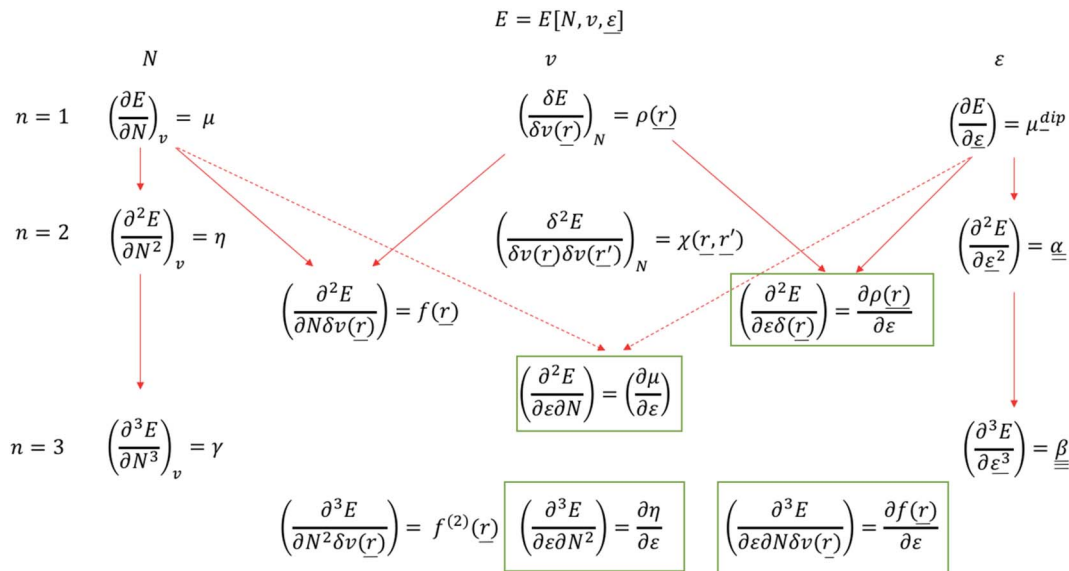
$E = E[N, v, \underline{\varepsilon}]$

$N$

$v$

$\varepsilon$

$n = 1$ $\left(\frac{\partial E}{\partial N}\right)_v = \mu$

$\left(\frac{\delta E}{\delta v(\underline{r})}\right)_N = \rho(\underline{r})$

$\left(\frac{\partial E}{\partial \underline{\varepsilon}}\right) = \underline{\mu}^{dip}$

$n = 2$ $\left(\frac{\partial^2 E}{\partial N^2}\right)_v = \eta$

$\left(\frac{\delta^2 E}{\delta v(\underline{r})\delta v(\underline{r'})}\right)_N = \chi(\underline{r}, \underline{r}')$

$\left(\frac{\partial^2 E}{\partial \underline{\varepsilon}^2}\right) = \underline{\underline{\alpha}}$

$\left(\frac{\partial^2 E}{\partial N \delta v(\underline{r})}\right) = f(\underline{r})$

$\left(\frac{\partial^2 E}{\partial \varepsilon \delta(\underline{r})}\right) = \frac{\partial \rho(\underline{r})}{\partial \varepsilon}$

$\left(\frac{\partial^2 E}{\partial \varepsilon \partial N}\right) = \left(\frac{\partial \mu}{\partial \varepsilon}\right)$

$n = 3$ $\left(\frac{\partial^3 E}{\partial N^3}\right)_v = \gamma$

$\left(\frac{\partial^3 E}{\partial \underline{\varepsilon}^3}\right) = \underline{\underline{\underline{\beta}}}$

$\left(\frac{\partial^3 E}{\partial N^2 \delta v(\underline{r})}\right) = f^{(2)}(\underline{r})$

$\left(\frac{\partial^3 E}{\partial \varepsilon \partial N^2}\right) = \frac{\partial \eta}{\partial \varepsilon}$

$\left(\frac{\partial^3 E}{\partial \varepsilon \partial N \delta v(\underline{r})}\right) = \frac{\partial f(\underline{r})}{\partial \varepsilon}$